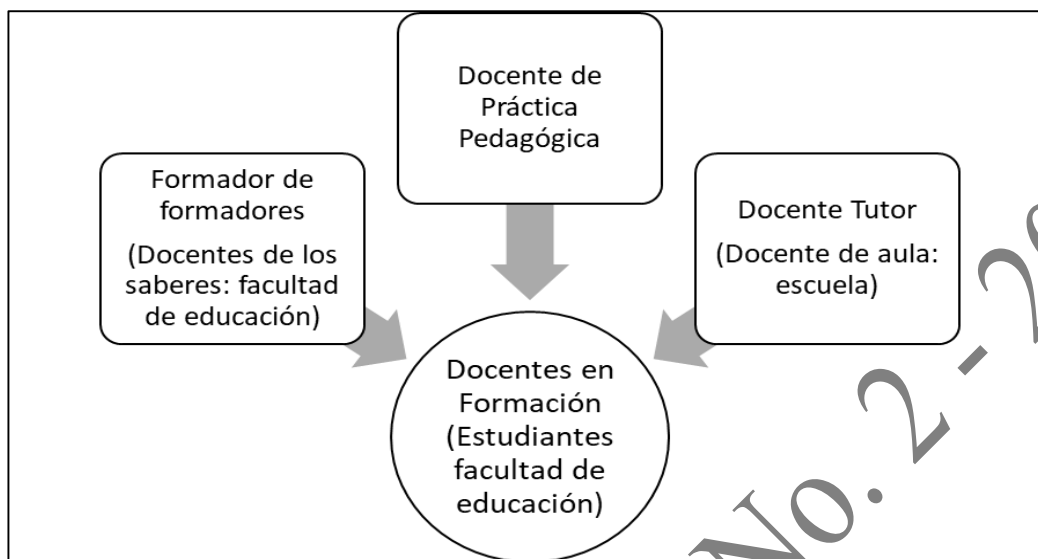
Docente de Práctica Pedagógica

Formador de formadores

(Docentes de los saberes: facultad de educación)

Docente Tutor

(Docente de aula: escuela)

Docentes en Formación (Estudiantes facultad de educación)

No. 2 - 2